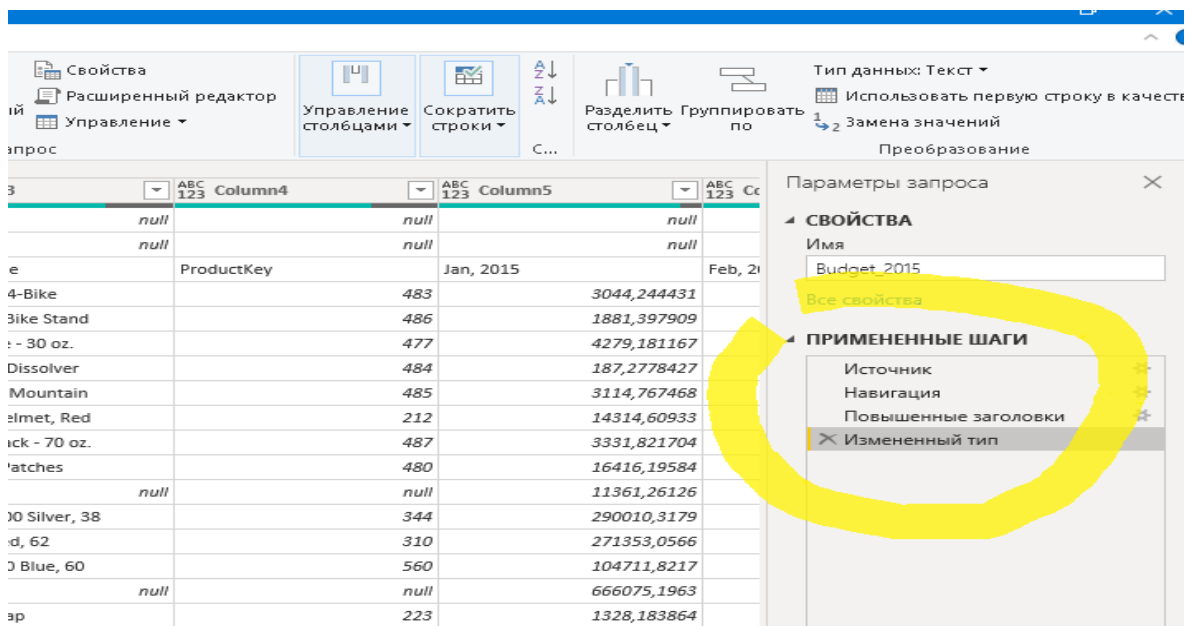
Свойства
Расширенный редактор
Управление ▾
апрос

Управление столбцами ▾
Сократить строки ▾
С...

Разделить столбец ▾
Группировать по

Тип данных: Текст ▾
Использовать первую строку в качест
Замена значений
Преобразование

| 3 | Column4 | Column5 | Co |
|---|---|---|---|
| null | null | null | |
| null | null | null | |
| e | ProductKey | Jan, 2015 | Feb, 2( |
| 4-Bike | 483 | 3044,244431 | |
| Bike Stand | 486 | 1881,397909 | |
| - 30 oz. | 477 | 4279,181167 | |
| Dissolver | 484 | 187,2778427 | |
| Mountain | 485 | 3114,767468 | |
| elmet, Red | 212 | 14314,60933 | |
| ick - 70 oz. | 487 | 3331,821704 | |
| Patches | 480 | 16416,19584 | |
| null | null | 11361,26126 | |
| 00 Silver, 38 | 344 | 290010,3179 | |
| d, 62 | 310 | 271353,0566 | |
| 0 Blue, 60 | 560 | 104711,8217 | |
| null | null | 666075,1963 | |
| ap | 223 | 1328,183864 | |

Параметры запроса
◢ СВОЙСТВА
Имя
Budget_2015
Все свойства
◢ ПРИМЕНЕННЫЕ ШАГИ
Источник
Навигация
Повышенные заголовки
Измененный тип